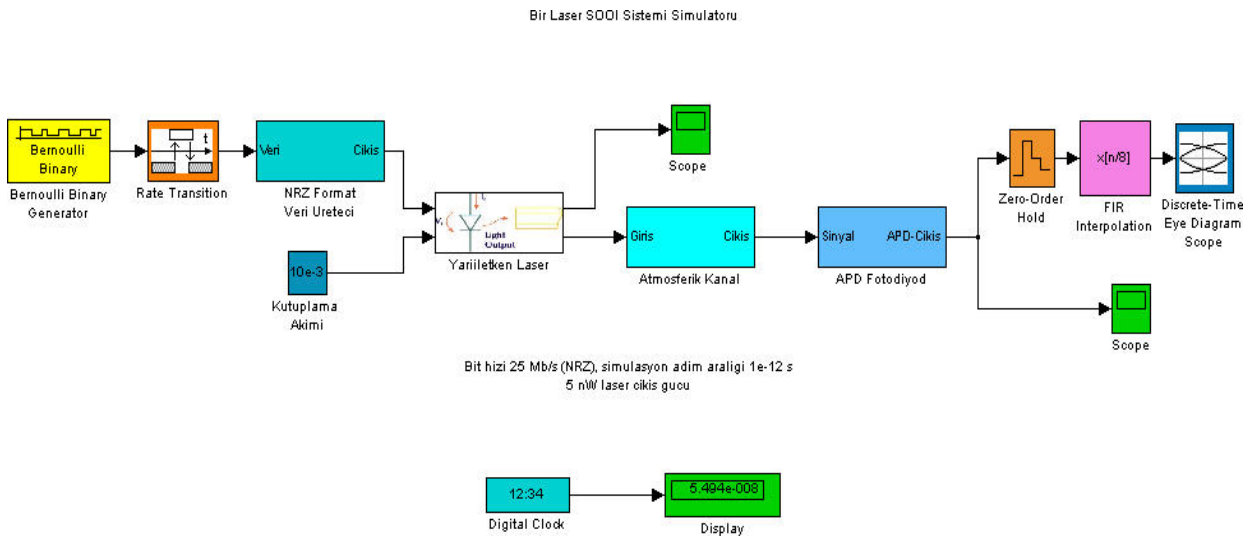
Bir Laser SOOI Sistemi Simulatoru

Bernoulli Binary

Bernoulli Binary Generator

Rate Transition

Veri

Cikis

NRZ Format Veri Ureteci

Scope

Light Output

Yariiletken Laser

10e-3

Kutuplama Akimi

Giris

Cikis

Atmosferik Kanal

Sinyal

APD-Cikis

APD Fotodiyod

Zero-Order Hold

x[n/8]

FIR Interpolation

Discrete-Time Eye Diagram Scope

Scope

Bit hizi 25 Mb/s (NRZ), simulasyon adim araligi 1e-12 s
5 nW laser cikis gucu

12:34

Digital Clock

5.494e-008

Display